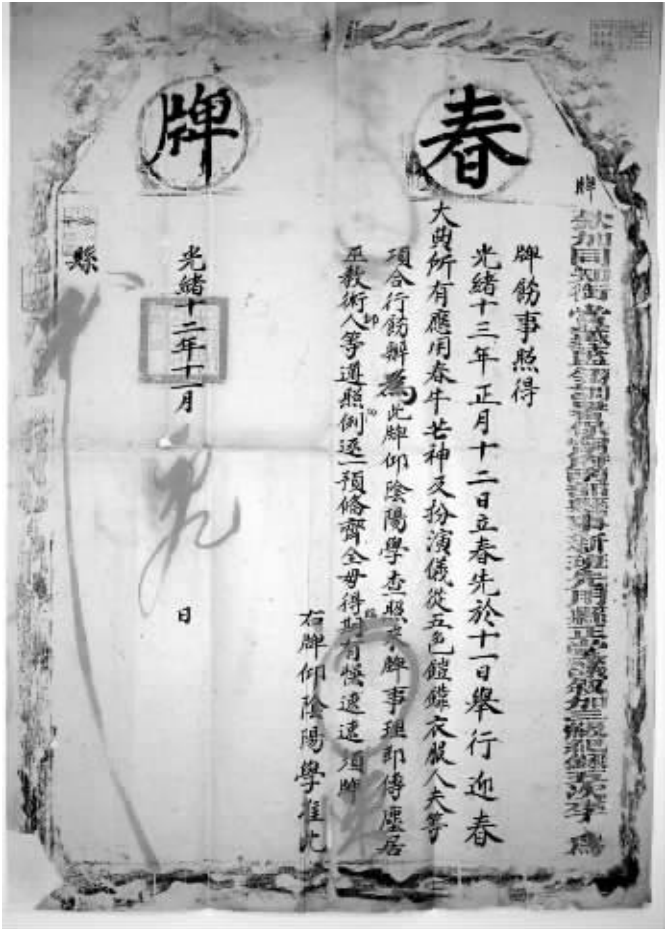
牌 春

牌 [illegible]州同知銜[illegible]

牌飭事照得

光緒十三年正月十二日立春先於十一日舉行迎春

大典所有應用春牛芒神及扮演儀從五色鎧鉀衣服人夫等

項合行飭辦為此牌仰陰陽學查照來牌事理即傳匠居

巫教術人等遵照例送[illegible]預備齊全毋得短有悞違速須牌

右牌仰陰陽學准此

光緒十二年十二月 日

縣